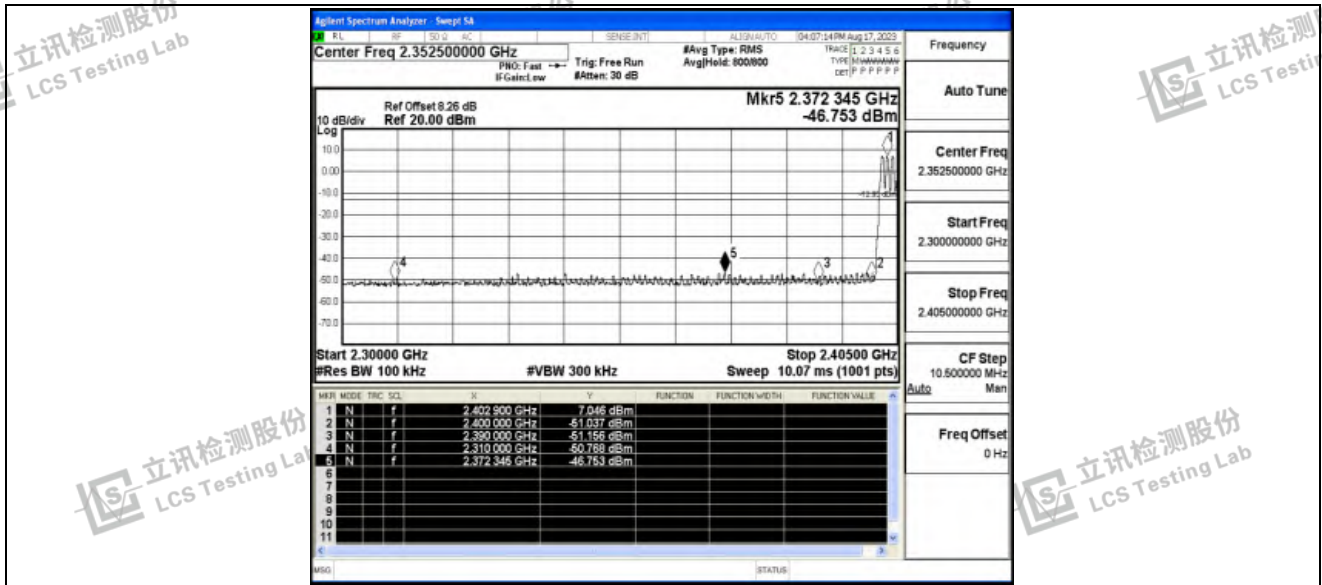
立讯检测股份 LCS Testing Lab

Agilent Spectrum Analyzer - Swept SA

RL RF 50 Ω AC SENSE:INT ALIGN AUTO 04:07:14 PM Aug 17, 2023

Center Freq 2.352500000 GHz

PNO: Fast IFGain:Low Trig: Free Run #Atten: 30 dB #Avg Type: RMS Avg|Hold: 800/800

TRACE 1 2 3 4 5 6 TYPE MWWWWW DET P P P P P P

Frequency

Ref Offset 8.26 dB
10 dB/div Ref 20.00 dBm
Log

Mkr5 2.372 345 GHz
-46.753 dBm

10.0
0.00
-10.0
-20.0
-30.0
-40.0
-50.0
-60.0
-70.0

-12.95 dBm

1 2 3 4 5

Start 2.30000 GHz
#Res BW 100 kHz
#VBW 300 kHz
Stop 2.40500 GHz
Sweep 10.07 ms (1001 pts)

| MKR | MODE | TRC | SCL | X | Y | FUNCTION | FUNCTION WIDTH | FUNCTION VALUE |
|---|---|---|---|---|---|---|---|---|
| 1 | N | | f | 2.402 900 GHz | 7.046 dBm | | | |
| 2 | N | | f | 2.400 000 GHz | -51.037 dBm | | | |
| 3 | N | | f | 2.390 000 GHz | -51.156 dBm | | | |
| 4 | N | | f | 2.310 000 GHz | -50.768 dBm | | | |
| 5 | N | | f | 2.372 345 GHz | -46.753 dBm | | | |
| 6 | | | | | | | | |
| 7 | | | | | | | | |
| 8 | | | | | | | | |
| 9 | | | | | | | | |
| 10 | | | | | | | | |
| 11 | | | | | | | | |

Auto Tune

Center Freq
2.352500000 GHz

Start Freq
2.300000000 GHz

Stop Freq
2.405000000 GHz

CF Step
10.500000 MHz
Auto Man

Freq Offset
0 Hz

MSG STATUS

立讯检测股份 LCS Testing Lab
立讯检测股份 LCS Testing Lab
立讯检测股份 LCS Testing Lab